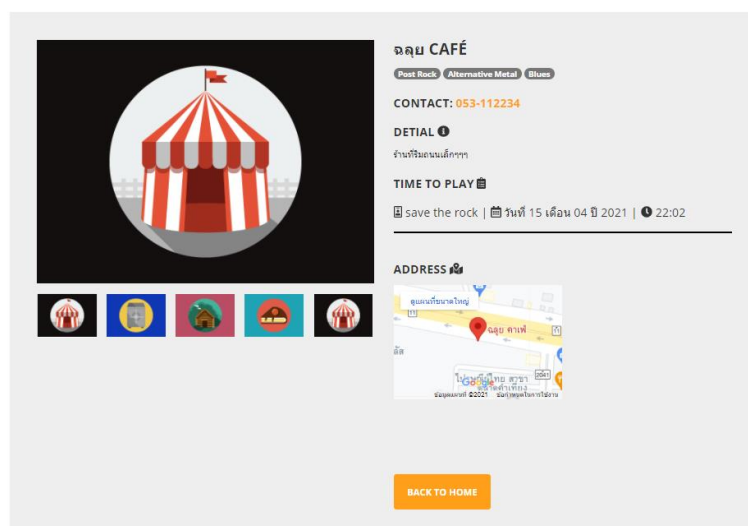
ฉลุย CAFÉ

Post Rock Alternative Metal Blues

CONTACT: 053-112234

DETIAL

ร้านที่ริมถนนเล็กๆๆ

TIME TO PLAY

save the rock | วันที่ 15 เดือน 04 ปี 2021 | 22:02

ADDRESS

ดูแผนที่ขนาดใหญ่

ฉลุย คาเฟ่

2041

Google

ข้อมูลแผนที่ ©2021 ข้อกำหนดในการใช้งาน

BACK TO HOME